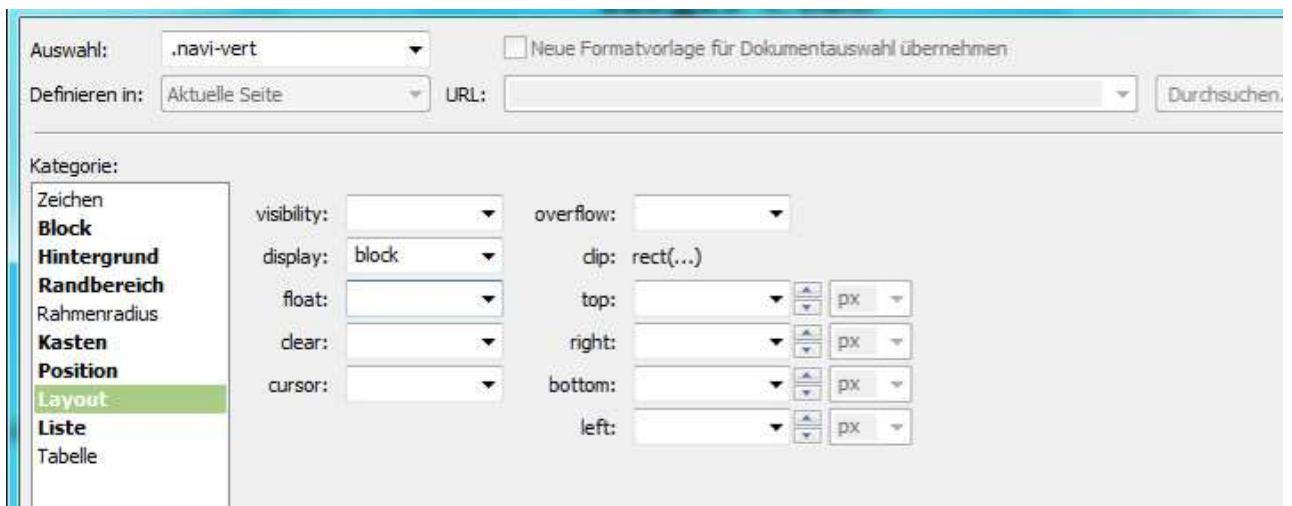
Auswahl: .navi-vert

Neue Formatvorlage für Dokumentauswahl übernehmen

Definieren in: Aktuelle Seite

URL:

Durchsuchen.

Kategorie:

Zeichen
Block
Hintergrund
Randbereich
Rahmenradius
Kasten
Position
Layout
Liste
Tabelle

visibility:

overflow:

display: block

clip: rect(...)

float:

top: px

clear:

right: px

cursor:

bottom: px

left: px